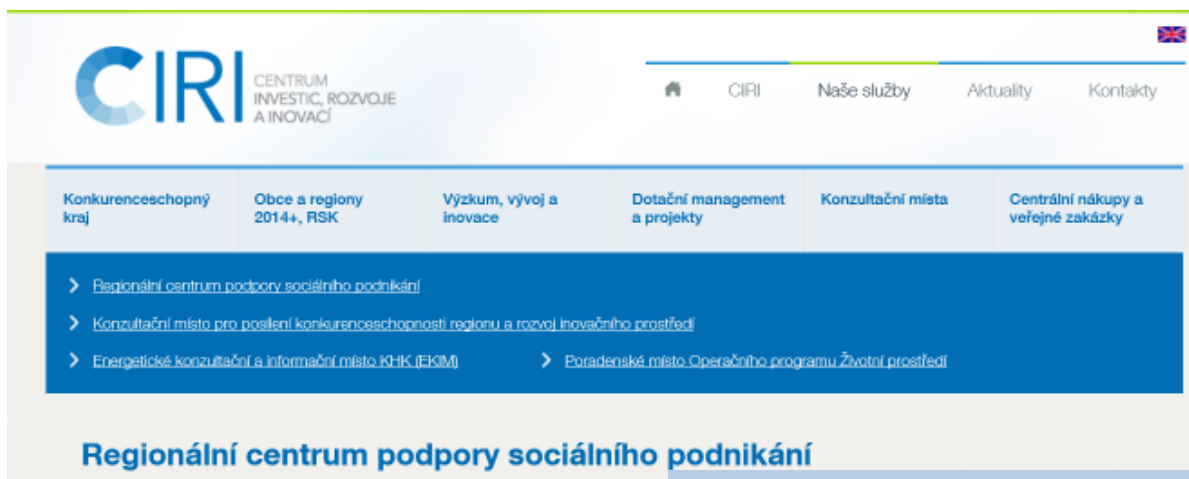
CIRI CENTRUM INVESTIC, ROZVOJE A INOVACÍ

CIRI Naše služby Aktuality Kontakty

Konkurenceschopný kraj | Obce a regiony 2014+, RSK | Výzkum, vývoj a inovace | Dotační management a projekty | Konzultační místa | Centrální nákupy a veřejné zakázky

Regionální centrum podpory sociálního podnikání

Konzultační místo pro posílení konkurenceschopnosti regionu a rozvoj inovačního prostředí

Energetické konzultační a informační místo KHK (EKIM)

Poradenské místo Operačního programu Životní prostředí

Regionální centrum podpory sociálního podnikání